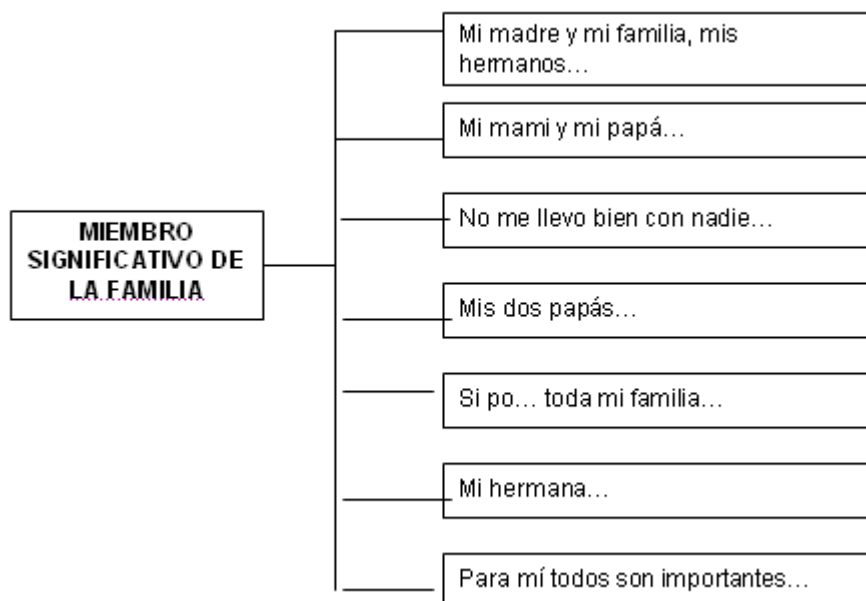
MIEMBRO SIGNIFICATIVO DE LA FAMILIA

Mi madre y mi familia, mis hermanos…

Mi mami y mi papá…

No me llevo bien con nadie…

Mis dos papás…

Si po… toda mi familia…

Mi hermana…

Para mí todos son importantes…